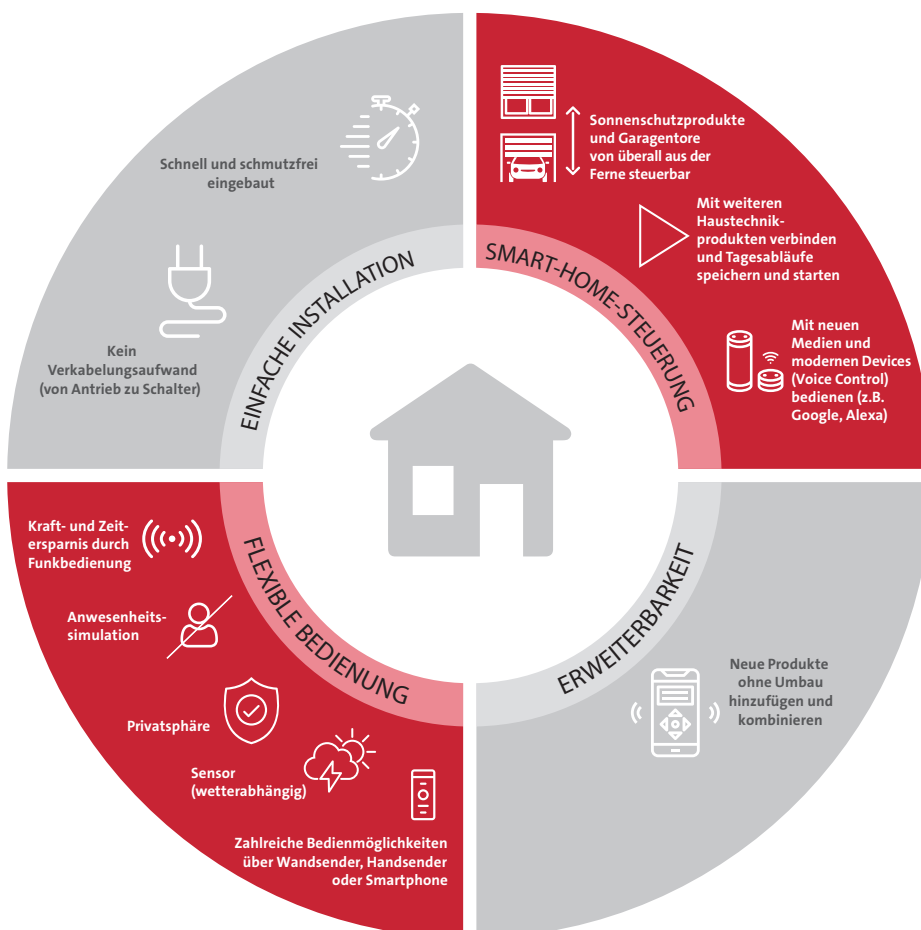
Schnell und schmutzfrei eingebaut

Kein Verkabelungsaufwand (von Antrieb zu Schalter)

EINFACHE INSTALLATION

Sonnenschutzprodukte und Garagentore von überall aus der Ferne steuerbar

Mit weiteren Haustechnikprodukten verbinden und Tagesabläufe speichern und starten

Mit neuen Medien und modernen Devices (Voice Control) bedienen (z.B. Google, Alexa)

SMART-HOME-STEUERUNG

Kraft- und Zeitersparnis durch Funkbedienung

Anwesenheitssimulation

Privatsphäre

Sensor (wetterabhängig)

Zahlreiche Bedienmöglichkeiten über Wandsender, Handsender oder Smartphone

FLEXIBLE BEDIENUNG

ERWEITERBARKEIT

Neue Produkte ohne Umbau hinzufügen und kombinieren